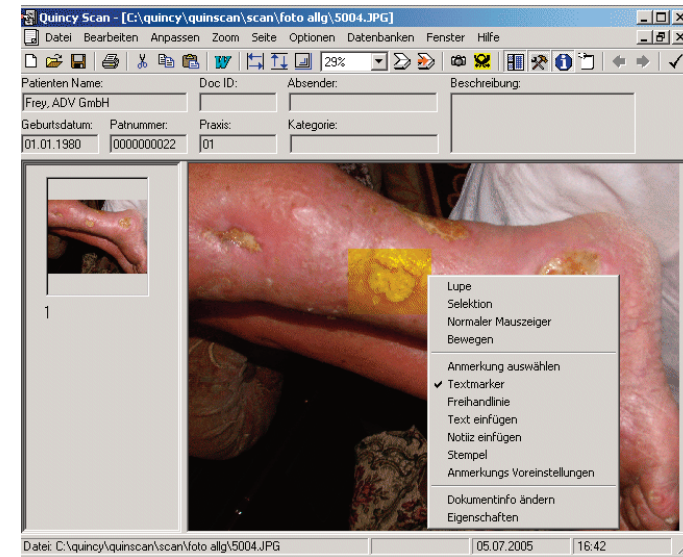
Quincy Scan - [C:\quincy\quinscan\scan\foto allg\5004.JPG]

Datei Bearbeiten Anpassen Zoom Seite Optionen Datenbanken Fenster Hilfe

29%

Patienten Name:
Frey, ADV GmbH
Doc ID:
Absender:
Beschreibung:
Geburtsdatum:
01.01.1980
Patnummer:
0000000022
Praxis:
01
Kategorie:

1

Lupe
Selektion
Normaler Mauszeiger
Bewegen
Anmerkung auswählen
✓ Textmarker
Freihandlinie
Text einfügen
Notiz einfügen
Stempel
Anmerkungs Voreinstellungen
Dokumentinfo ändern
Eigenschaften

Datei: C:\quincy\quinscan\scan\foto allg\5004.JPG
05.07.2005
16:42